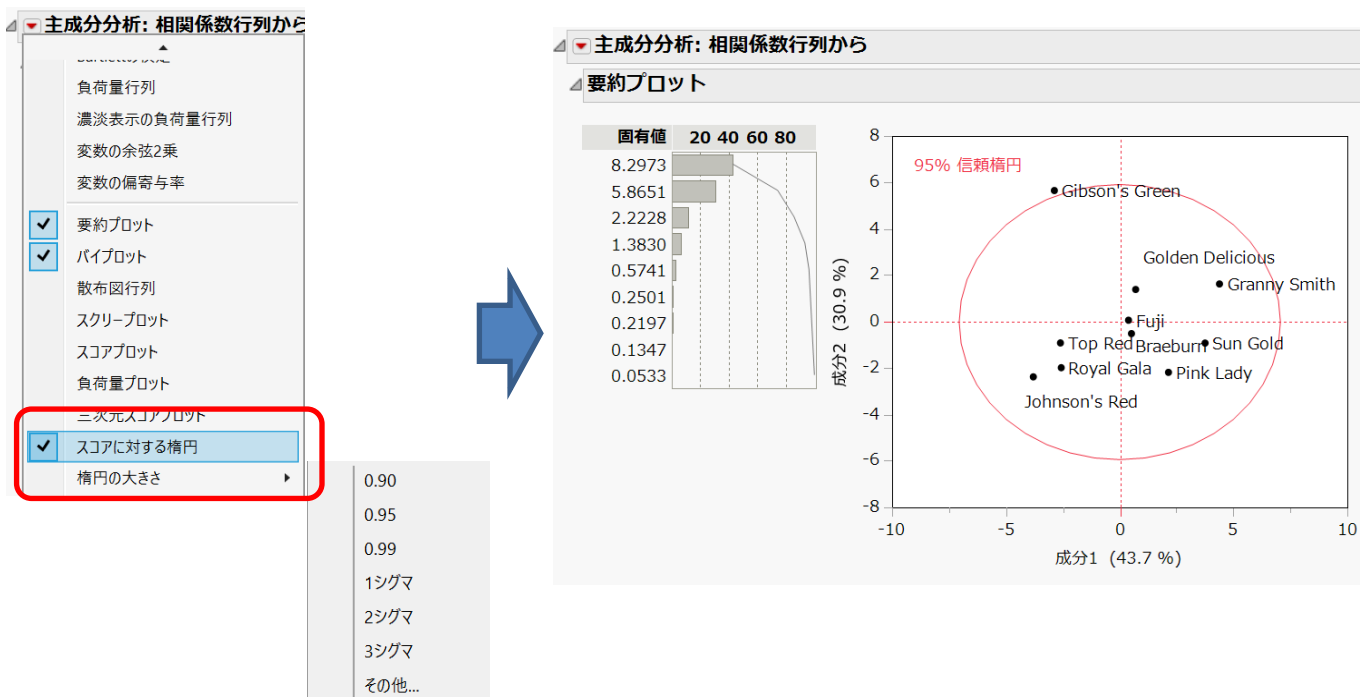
主成分分析: 相関係数行列から

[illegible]
負荷量行列
濃淡表示の負荷量行列
変数の余弦2乗
変数の偏寄与率
✓ 要約プロット
✓ バイプロット
散布図行列
スクリープロット
スコアプロット
負荷量プロット
三次元スコアプロット
✓ スコアに対する楕円
楕円の大きさ ▸

0.90
0.95
0.99
1シグマ
2シグマ
3シグマ
その他...

主成分分析: 相関係数行列から
要約プロット

| 固有値 | 20 40 60 80 |
|---|---|
| 8.2973 | |
| 5.8651 | |
| 2.2228 | |
| 1.3830 | |
| 0.5741 | |
| 0.2501 | |
| 0.2197 | |
| 0.1347 | |
| 0.0533 | |

95% 信頼楕円
Gibson's Green
Golden Delicious
Granny Smith
Fuji
Top Red
Braeburn
Sun Gold
Royal Gala
Pink Lady
Johnson's Red

8
6
4
2
0
-2
-4
-6
-8
成分2 (30.9 %)
-10 -5 0 5 10
成分1 (43.7 %)